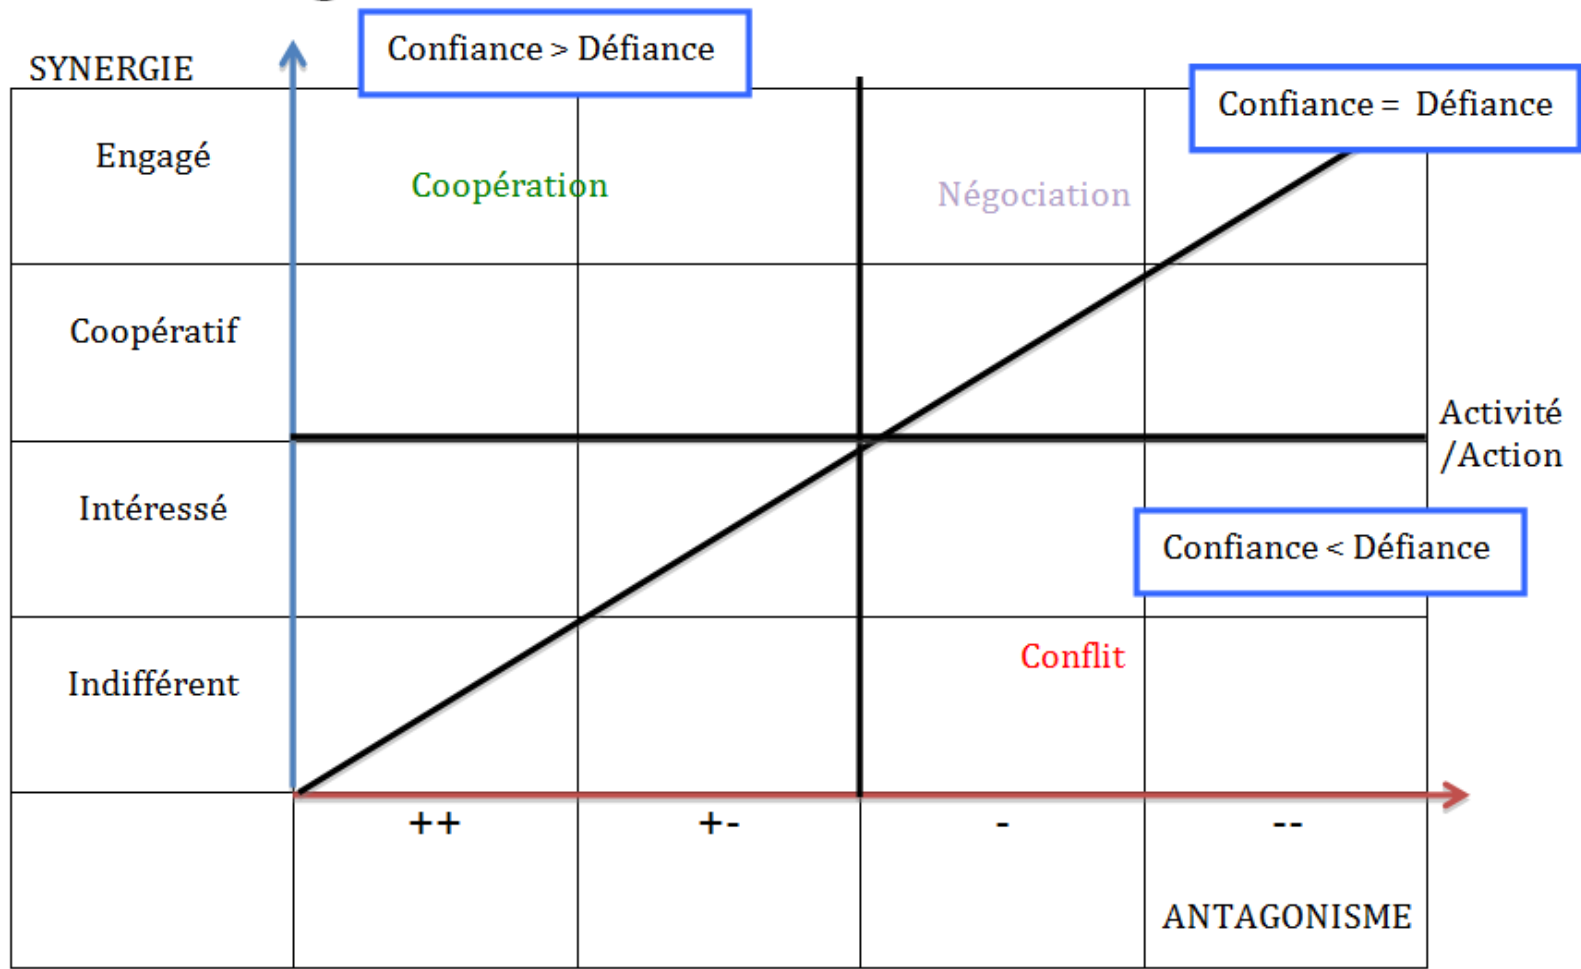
SYNERGIE

Confiance > Défiance

Confiance = Défiance

Engagé

Coopération

Négociation

Coopératif

Activité /Action

Intéressé

Confiance < Défiance

Indifférent

Conflit

| ++ | +- | - | -- |
|---|---|---|---|

ANTAGONISME